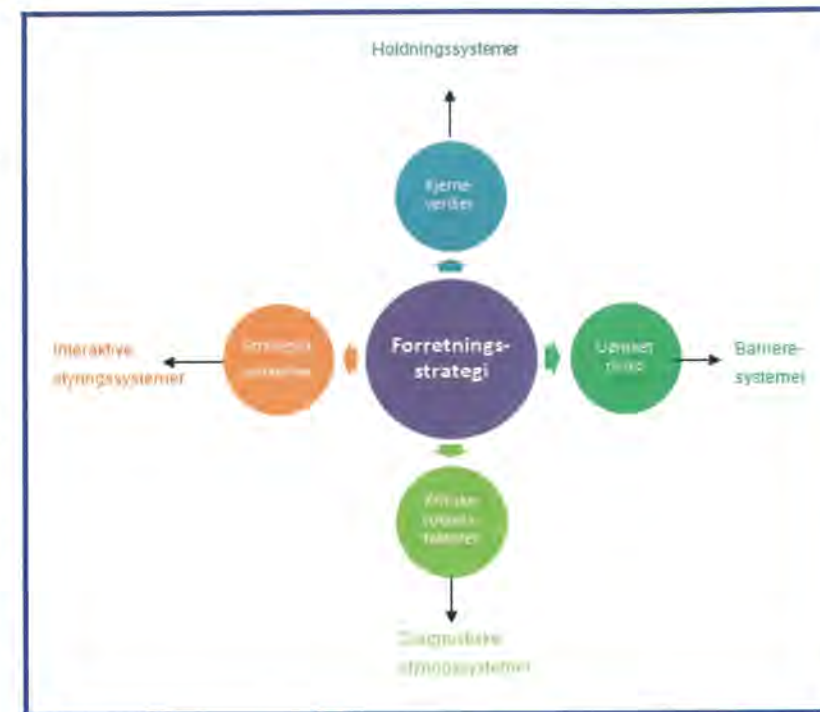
Holdningssystemer

Kjerne-verdier

Interaktive styringssystemer

Strategisk usikkerhet

Forretnings-strategi

Uønsket risiko

Barriere-systemer

Kritiske suksess-faktorer

Diagnostiske styringssystemer